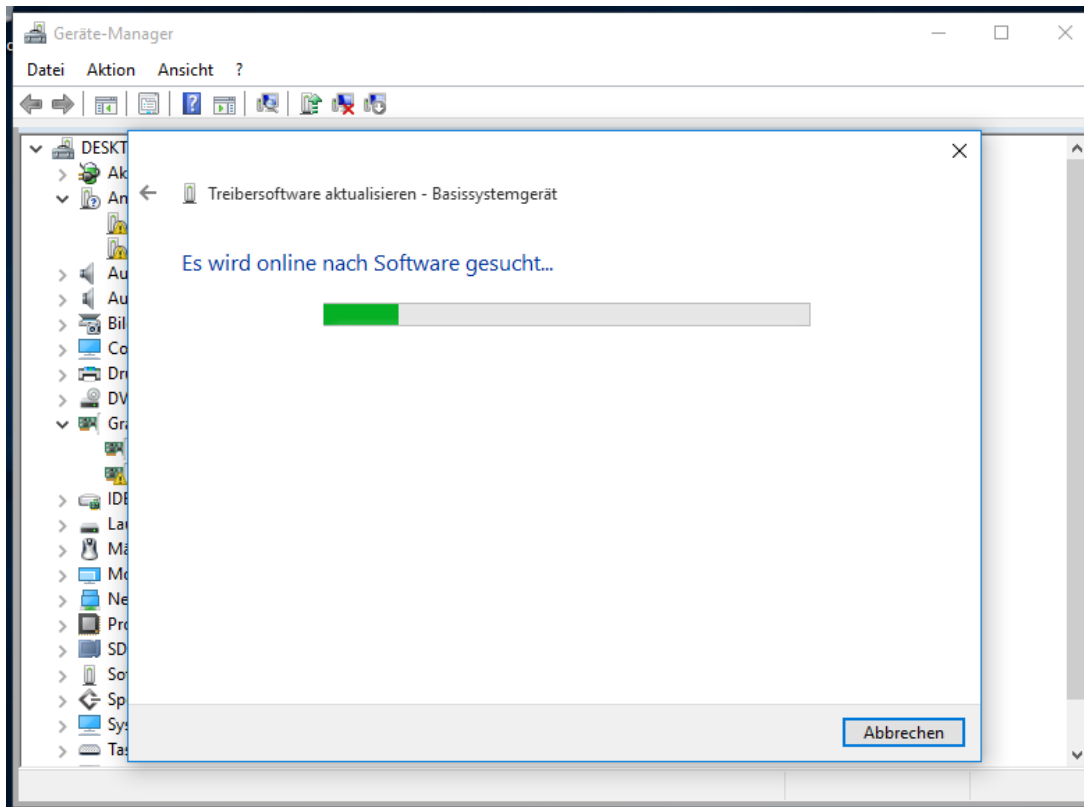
Geräte-Manager

Datei Aktion Ansicht ?

DESKT
Ak
An
Au
Au
Bil
Co
Dr
DV
Gr
IDE
La
Ma
Mo
Ne
Pro
SD
So
Sp
Sys
Ta

Treibersoftware aktualisieren - Basissystemgerät

Es wird online nach Software gesucht...

Abbrechen